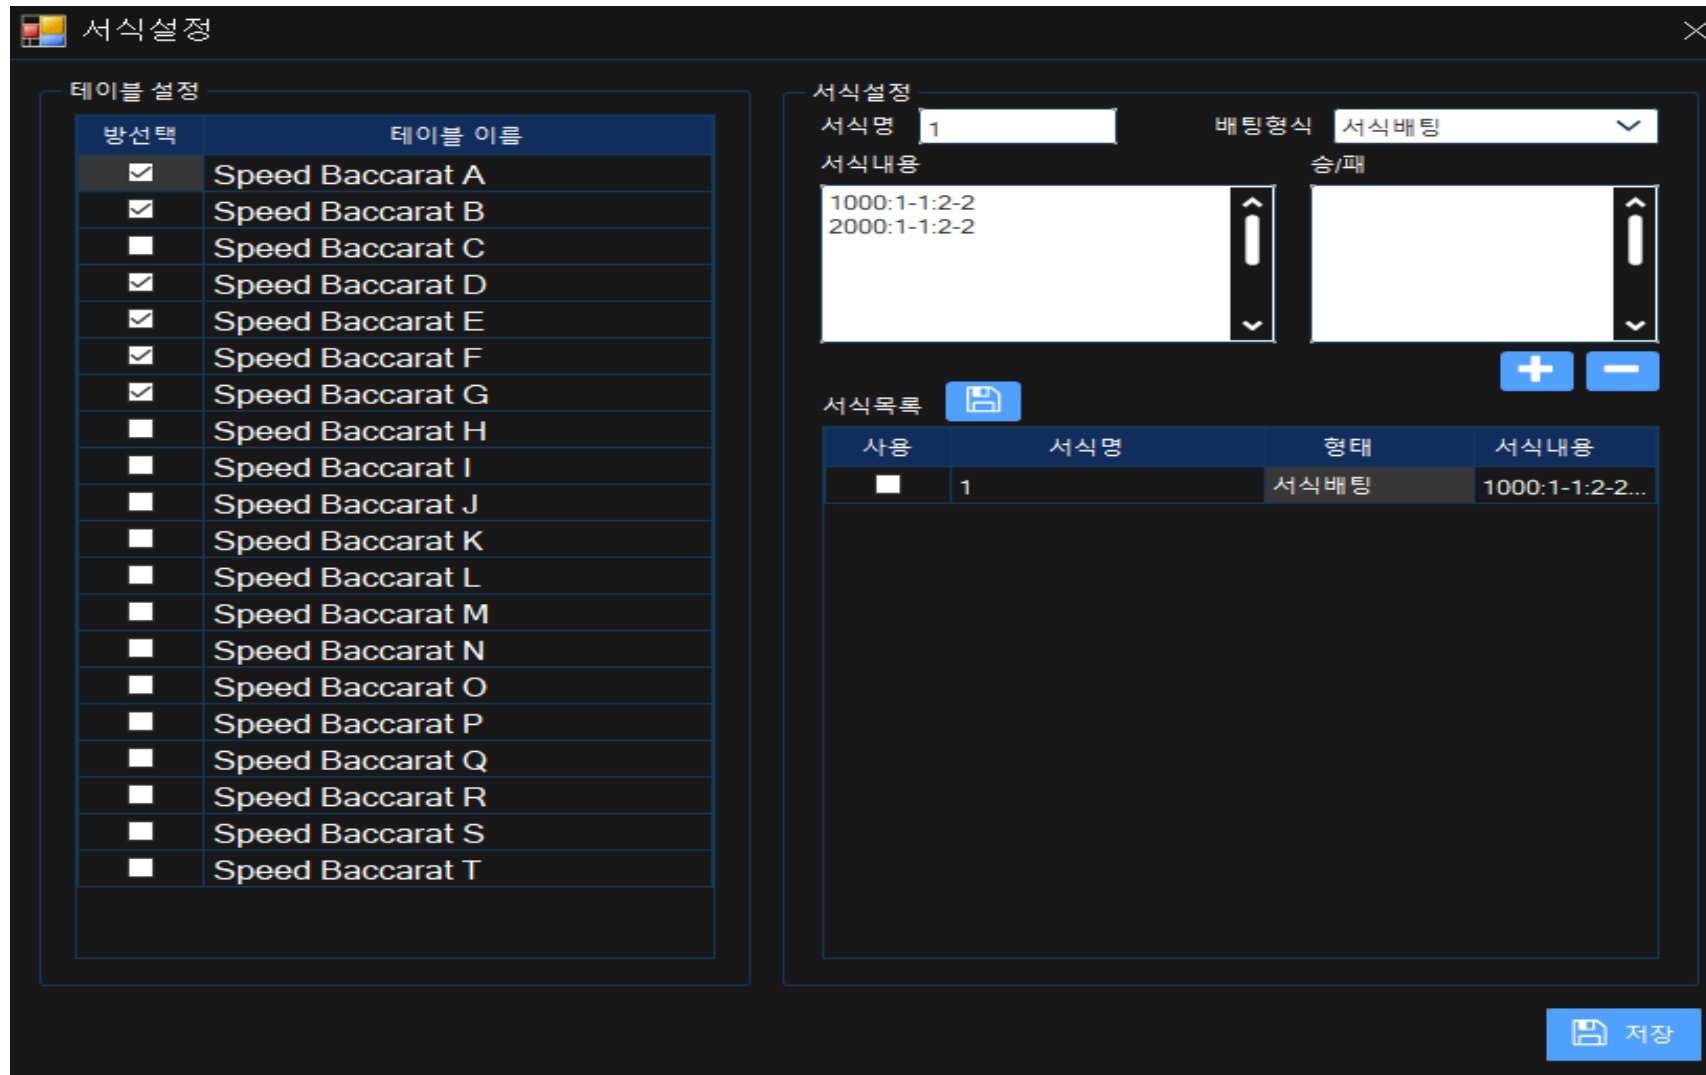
서식설정

테이블 설정

| 방선택 | 테이블 이름 |
|---|---|
| ☑ | Speed Baccarat A |
| ☑ | Speed Baccarat B |
| ☐ | Speed Baccarat C |
| ☑ | Speed Baccarat D |
| ☑ | Speed Baccarat E |
| ☑ | Speed Baccarat F |
| ☑ | Speed Baccarat G |
| ☐ | Speed Baccarat H |
| ☐ | Speed Baccarat I |
| ☐ | Speed Baccarat J |
| ☐ | Speed Baccarat K |
| ☐ | Speed Baccarat L |
| ☐ | Speed Baccarat M |
| ☐ | Speed Baccarat N |
| ☐ | Speed Baccarat O |
| ☐ | Speed Baccarat P |
| ☐ | Speed Baccarat Q |
| ☐ | Speed Baccarat R |
| ☐ | Speed Baccarat S |
| ☐ | Speed Baccarat T |

서식설정

서식명 1

배팅형식 서식배팅

서식내용

1000:1-1:2-2
2000:1-1:2-2

승/패

서식목록

| 사용 | 서식명 | 형태 | 서식내용 |
|---|---|---|---|
| ☐ | 1 | 서식배팅 | 1000:1-1:2-2... |

저장